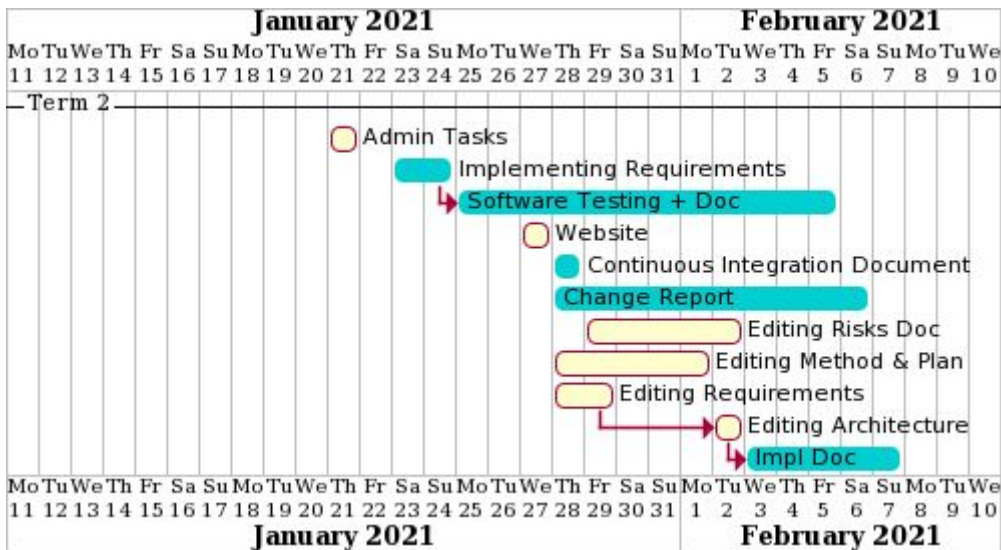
January 2021 February 2021

| Mo | Tu | We | Th | Fr | Sa | Su | Mo | Tu | We | Th | Fr | Sa | Su | Mo | Tu | We | Th | Fr | Sa | Su | Mo | Tu | We | Th | Fr | Sa | Su | Mo | Tu | We |
|---|---|---|---|---|---|---|---|---|---|---|---|---|---|---|---|---|---|---|---|---|---|---|---|---|---|---|---|---|---|---|
| 11 | 12 | 13 | 14 | 15 | 16 | 17 | 18 | 19 | 20 | 21 | 22 | 23 | 24 | 25 | 26 | 27 | 28 | 29 | 30 | 31 | 1 | 2 | 3 | 4 | 5 | 6 | 7 | 8 | 9 | 10 |

Term 2

Admin Tasks

Implementing Requirements

Software Testing + Doc

Website

Continuous Integration Document

Change Report

Editing Risks Doc

Editing Method & Plan

Editing Requirements

Editing Architecture

Impl Doc

| Mo | Tu | We | Th | Fr | Sa | Su | Mo | Tu | We | Th | Fr | Sa | Su | Mo | Tu | We | Th | Fr | Sa | Su | Mo | Tu | We | Th | Fr | Sa | Su | Mo | Tu | We |
|---|---|---|---|---|---|---|---|---|---|---|---|---|---|---|---|---|---|---|---|---|---|---|---|---|---|---|---|---|---|---|
| 11 | 12 | 13 | 14 | 15 | 16 | 17 | 18 | 19 | 20 | 21 | 22 | 23 | 24 | 25 | 26 | 27 | 28 | 29 | 30 | 31 | 1 | 2 | 3 | 4 | 5 | 6 | 7 | 8 | 9 | 10 |

January 2021 February 2021